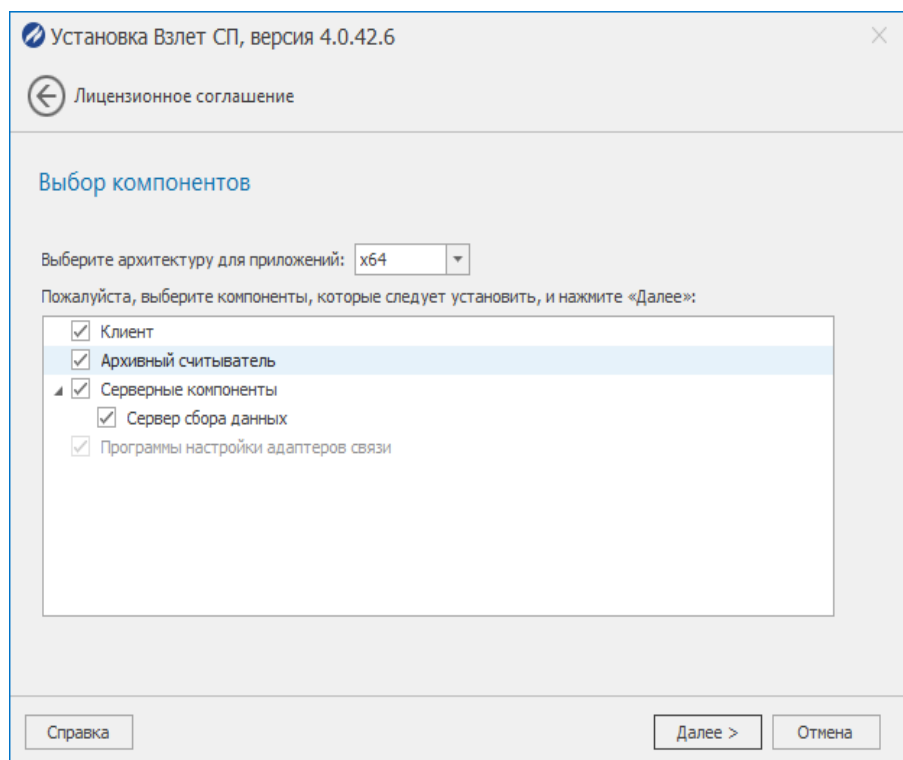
Установка Взлет СП, версия 4.0.42.6

Лицензионное соглашение

Выбор компонентов

Выберите архитектуру для приложений: x64

Пожалуйста, выберите компоненты, которые следует установить, и нажмите «Далее»:

Клиент
Архивный считыватель
Серверные компоненты
Сервер сбора данных
Программы настройки адаптеров связи

Справка

Далее >

Отмена